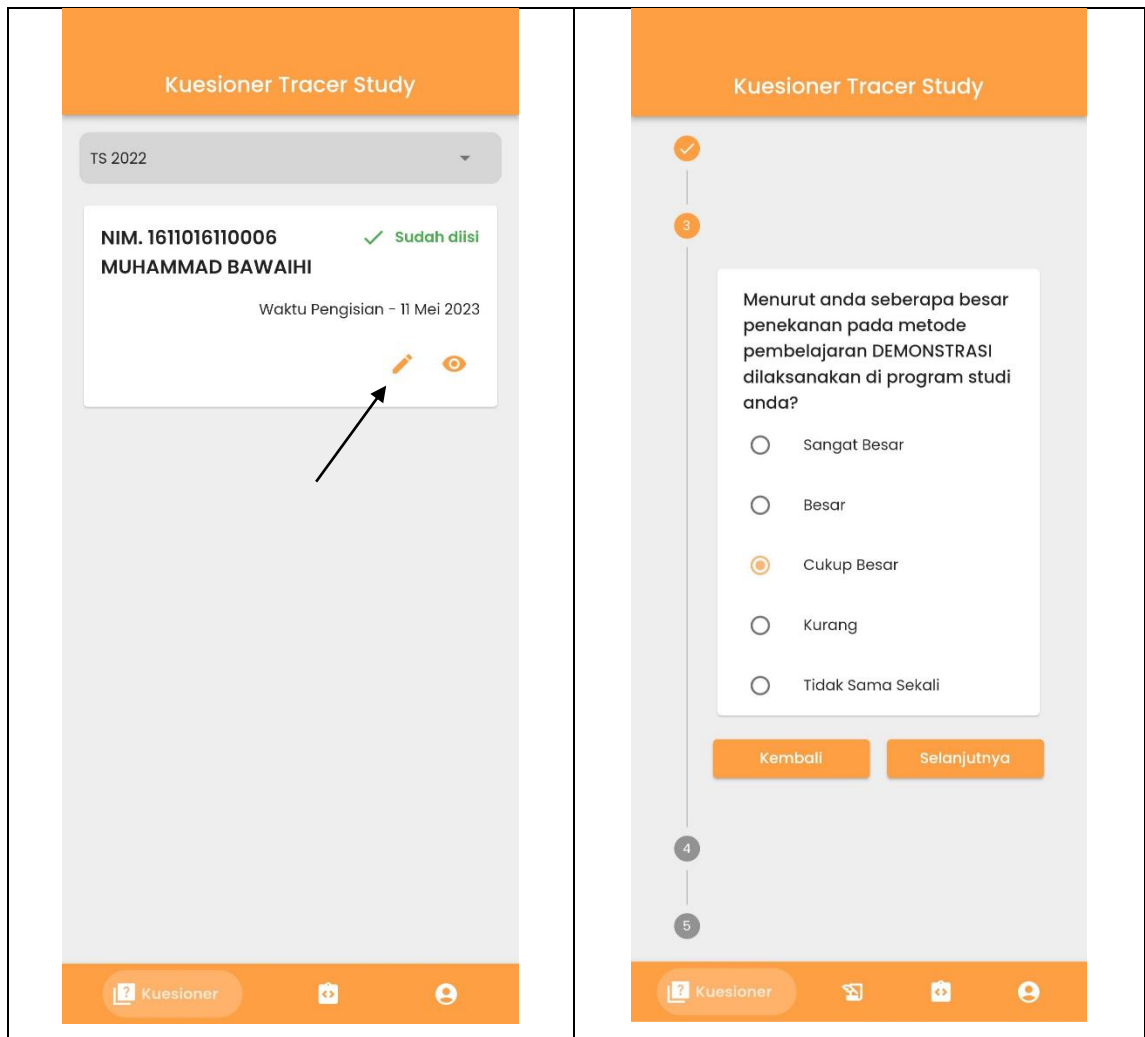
Kuesioner Tracer Study

TS 2022

NIM. 1611016110006
MUHAMMAD BAWAIHI

Sudah diisi

Waktu Pengisian - 11 Mei 2023

Kuesioner

Kuesioner Tracer Study

3

Menurut anda seberapa besar penekanan pada metode pembelajaran DEMONSTRASI dilaksanakan di program studi anda?

Sangat Besar

Besar

Cukup Besar

Kurang

Tidak Sama Sekali

Kembali

Selanjutnya

4

5

Kuesioner